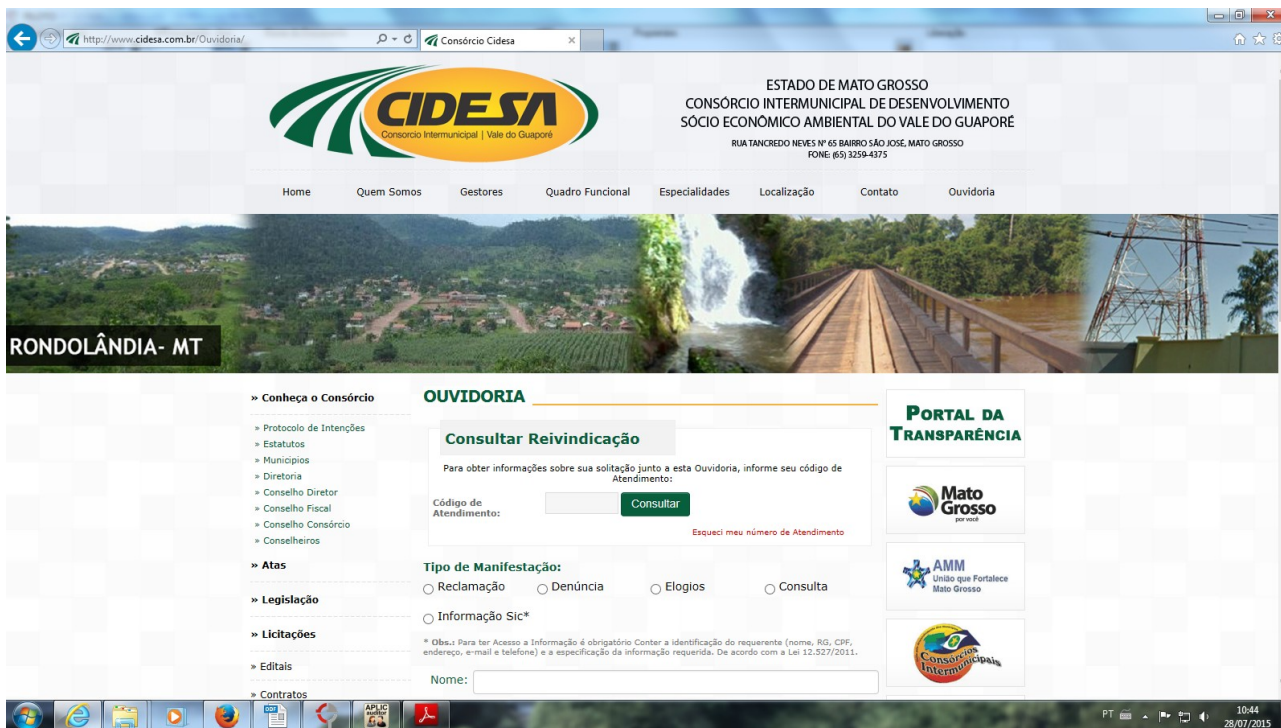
http://www.cidesa.com.br/Ouvidoria/
Consórcio Cidesa

CIDESA
Consorcio Intermunicipal | Vale do Guaporé

ESTADO DE MATO GROSSO
CONSÓRCIO INTERMUNICIPAL DE DESENVOLVIMENTO
SÓCIO ECONÔMICO AMBIENTAL DO VALE DO GUAPORÉ
RUA TANCREDO NEVES Nº 65 BAIRRO SÃO JOSÉ, MATO GROSSO
FONE: (65) 3259-4375

Home Quem Somos Gestores Quadro Funcional Especialidades Localização Contato Ouvidoria

RONDOLÂNDIA- MT

» Conheça o Consórcio
» Protocolo de Intenções
» Estatutos
» Municipios
» Diretoria
» Conselho Diretor
» Conselho Fiscal
» Conselho Consórcio
» Conselheiros
» Atas
» Legislação
» Licitações
» Editais
» Contratos

OUVIDORIA

Consultar Reivindicação

Para obter informações sobre sua solitação junto a esta Ouvidoria, informe seu código de Atendimento:

Código de Atendimento:
Consultar
Esqueci meu número de Atendimento

Tipo de Manifestação:
Reclamação Denúncia Elogios Consulta
Informação Sic*

* Obs.: Para ter Acesso a Informação é obrigatório Conter a identificação do requerente (nome, RG, CPF, endereço, e-mail e telefone) e a especificação da informação requerida. De acordo com a Lei 12.527/2011.

Nome:

Portal da Transparência

Mato Grosso
por você

AMM
União que Fortalece Mato Grosso

Consórcios Intermunicipais

PT 10:44 28/07/2015